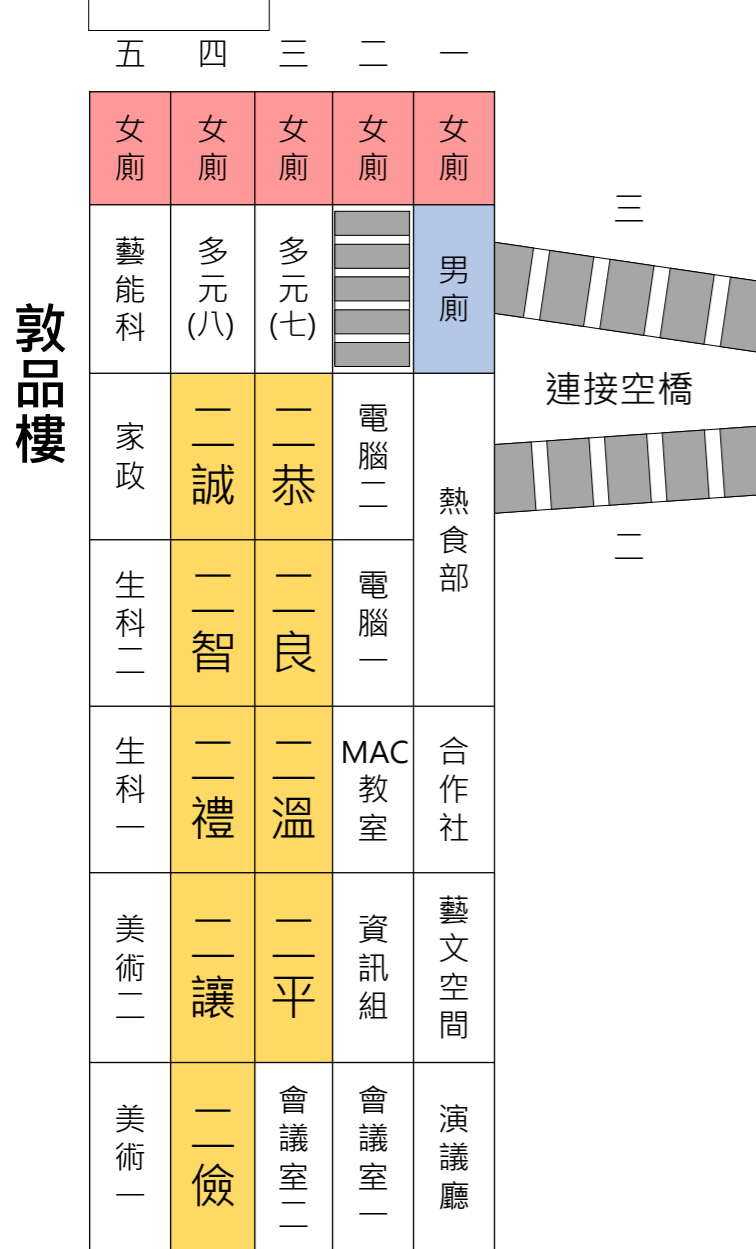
| 五 | 四 | 三 | 二 | 一 |
|---|---|---|---|---|
| 女廁 | 女廁 | 女廁 | 女廁 | 女廁 |
| 藝能科 | 多元(八) | 多元(七) | | 男廁 |
| 家政 | 二誠 | 二恭 | 電腦二 | 熱食部 |
| 生科二 | 二智 | 二良 | 電腦一 | |
| 生科一 | 二禮 | 二溫 | MAC教室 | 合作社 |
| 美術二 | 二讓 | 二平 | 資訊組 | 藝文空間 |
| 美術一 | 二儉 | 會議室二 | 會議室一 | 演議廳 |

敦品樓

三

連接空橋

二